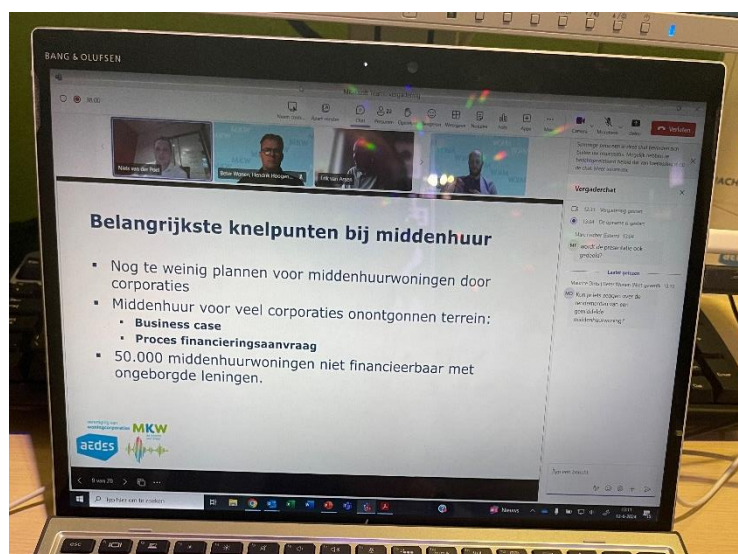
BANG & OLUFSEN

Microsoft Teams-vergadering

Chat

Personen

Reacties

Weergave

Apps

Meer

Camera

Microfoon

Delen

Verlaten

Niels van der Poel

Bobe Moeen (Nieuwe Hoogen...

Erik van Amen

Vergaderchat

Vergadering gestart

Opname is gestart

wordt de presentatie ook gedeeld?

Laatst gelezen

Kun je iets zeggen over de verhouding van een gemiddelde middenhuurwoning?

Typ een bericht

Belangrijkste knelpunten bij middenhuur

▪ Nog te weinig plannen voor middenhuurwoningen door corporaties

▪ Middenhuur voor veel corporaties onontgonnen terrein:

▪ Business case

▪ Proces financieringsaanvraag

▪ 50.000 middenhuurwoningen niet financieerbaar met ongeborgde leningen.

vereniging van woningcorporaties

aedes

MKW

9 van 20

Typ hier om te zoeken

Nieuws

12-6-2024